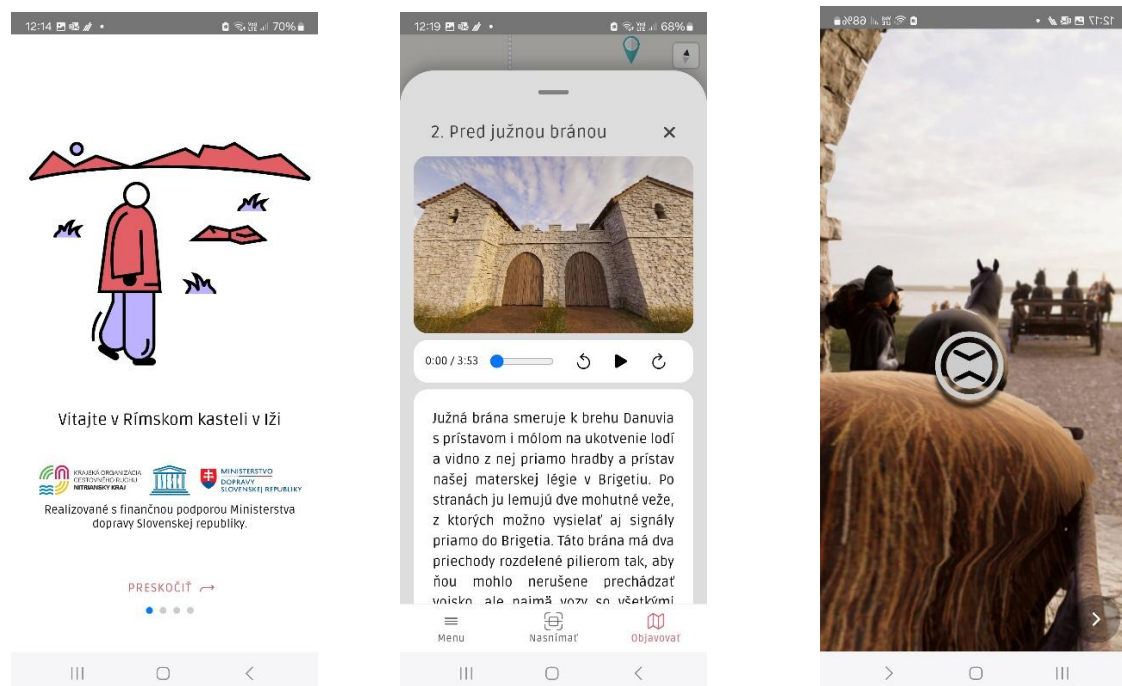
12:14 70%

Vitajte v Rímskom kasteli v Iži

KRAJSKÁ ORGANIZÁCIA CESTOVNÉHO RUCHU NITRIANSKY KRAJ

MINISTERSTVO DOPRAVY SLOVENSKEJ REPUBLIKY

Realizované s finančnou podporou Ministerstva dopravy Slovenskej republiky.

PRESKOČIŤ

12:19 68%

2. Pred južnou bránou

0:00 / 3:53

Južná brána smeruje k brehu Danuvia s prístavom i mólom na ukotvenie lodí a vidno z nej priamo hradby a prístav našej materskej légie v Brigetiu. Po stranách ju lemujú dve mohutné veže, z ktorých možno vysielať aj signály priamo do Brigetia. Táto brána má dva priechody rozdelené pilierom tak, aby ňou mohlo nerušene prechádzať vojsko, ale najmä vozy so všetkými

Menu
Nasnímať
Objavovať

12:17 69%